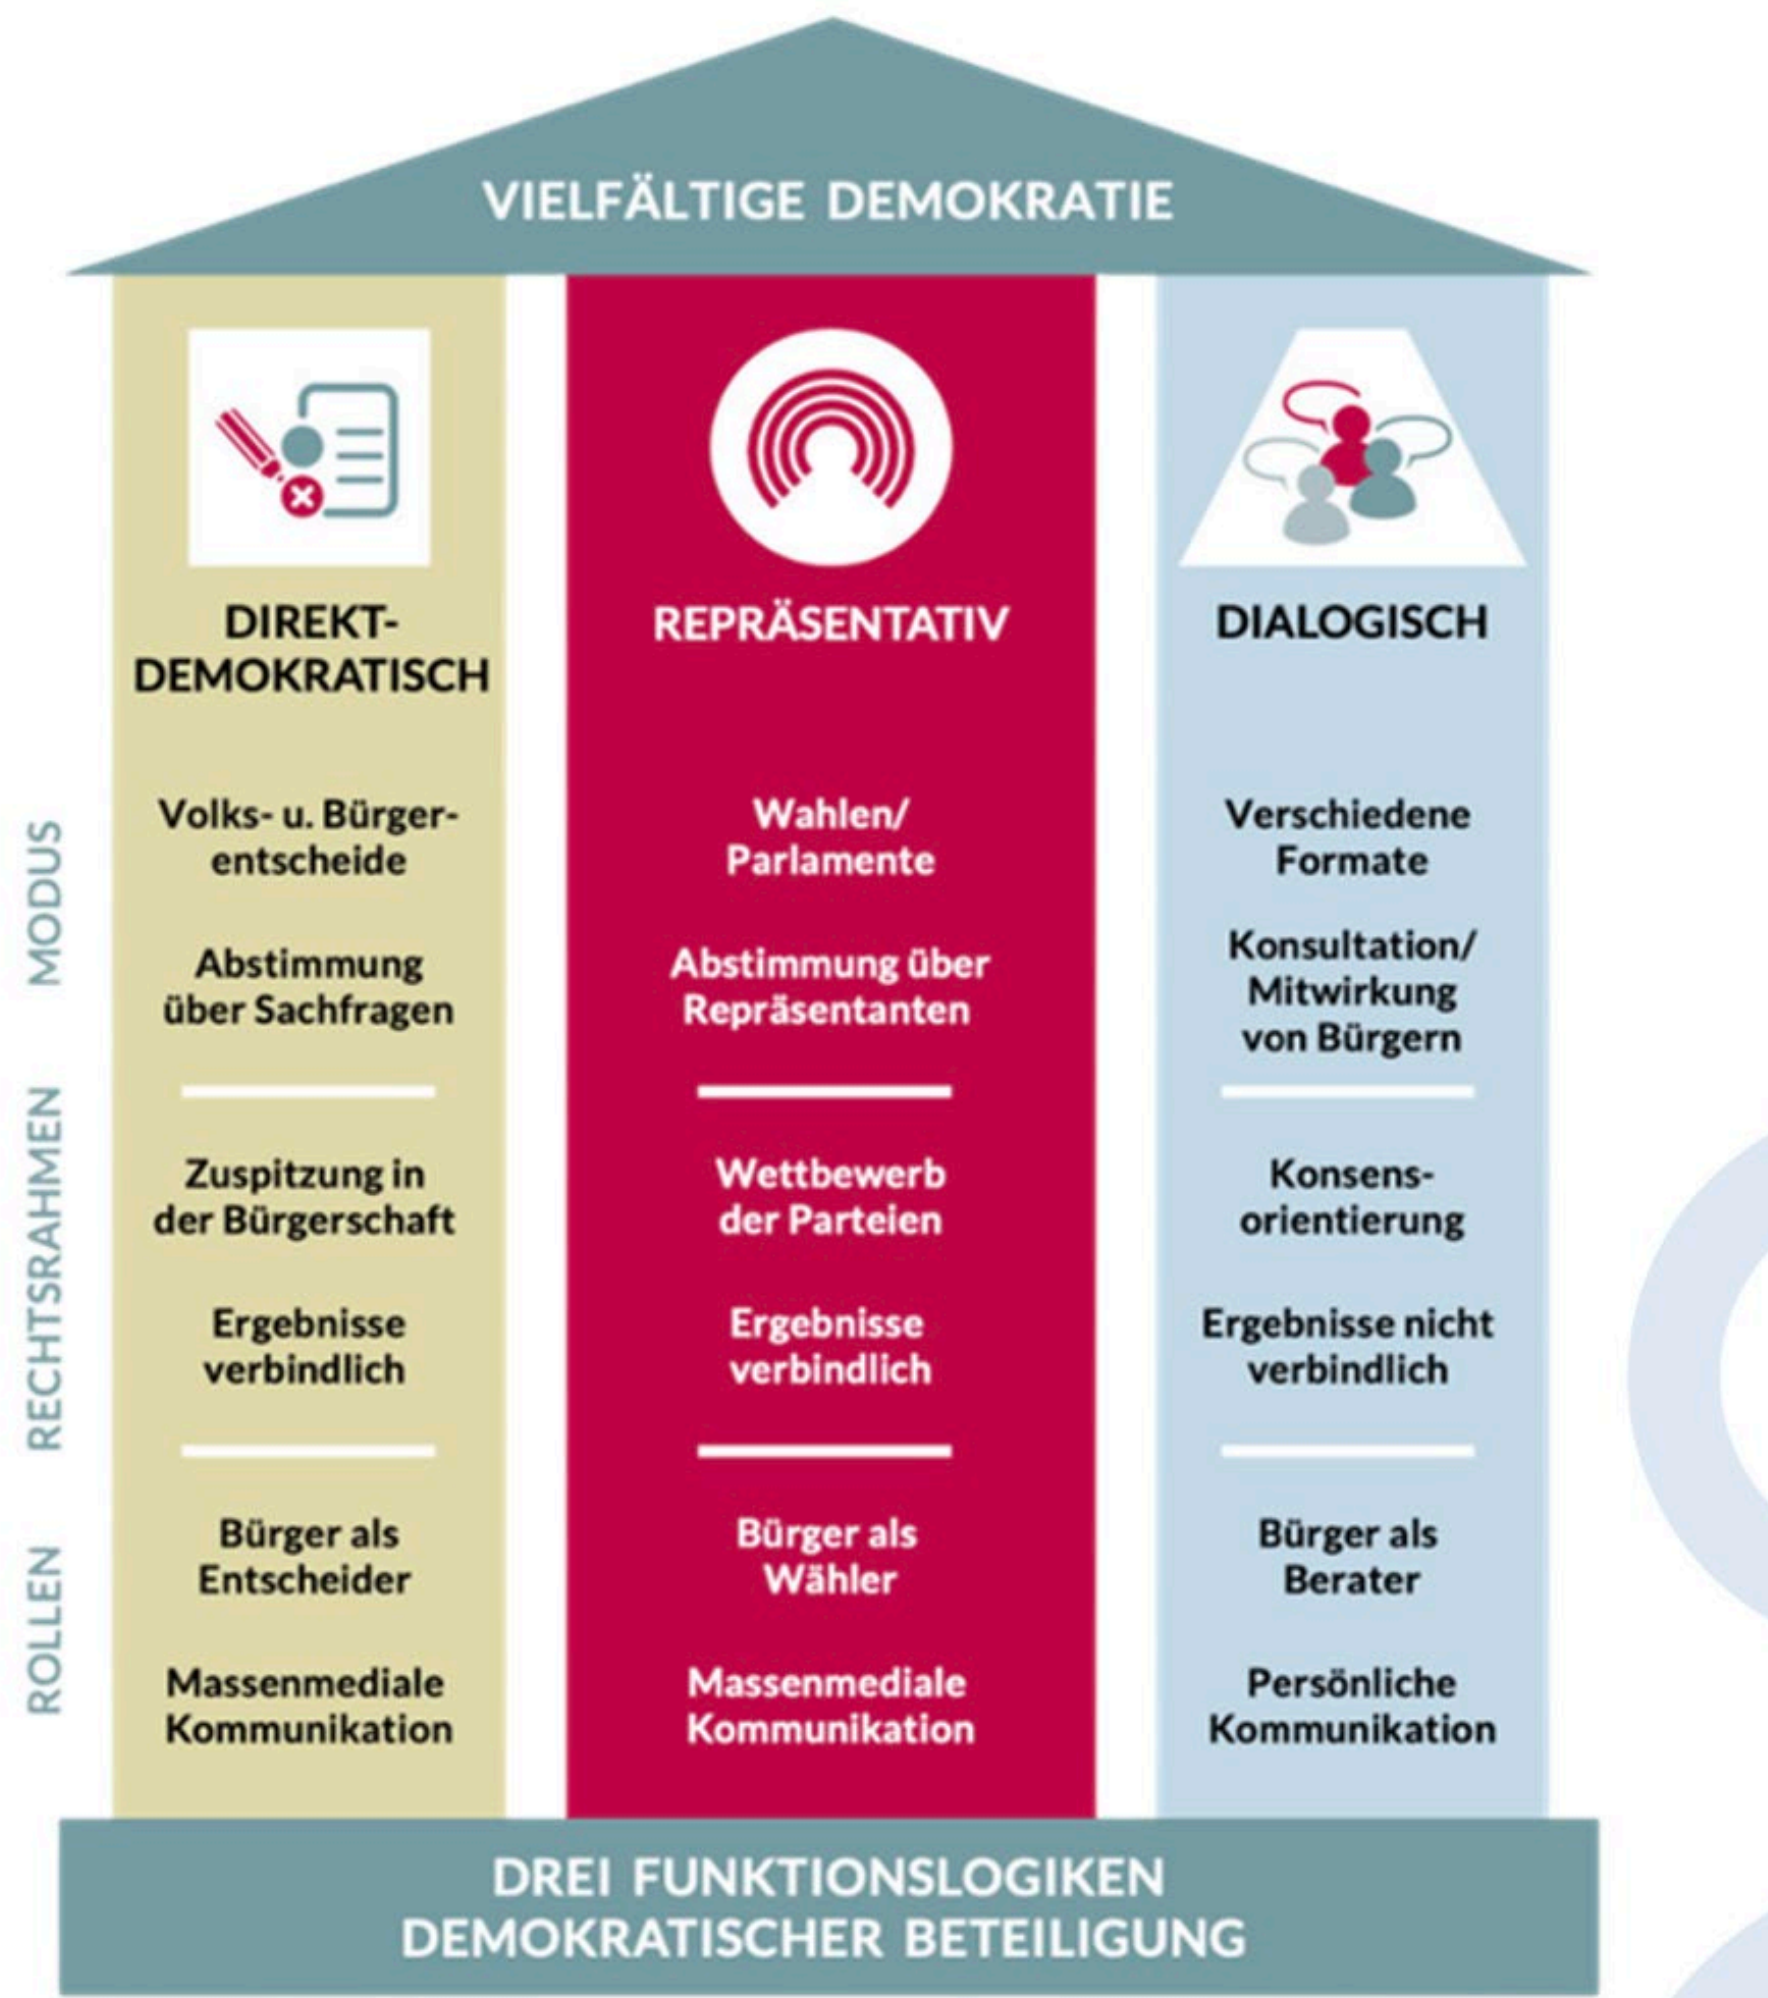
VIELFÄLTIGE DEMOKRATIE

| | DIREKT-DEMOKRATISCH | REPRÄSENTATIV | DIALOGISCH |
|---|---|---|---|
| MODUS | Volks- u. Bürgerentscheide | Wahlen/ Parlamente | Verschiedene Formate |
| | Abstimmung über Sachfragen | Abstimmung über Repräsentanten | Konsultation/ Mitwirkung von Bürgern |
| RECHTSRAHMEN | Zuspitzung in der Bürgerschaft | Wettbewerb der Parteien | Konsensorientierung |
| | Ergebnisse verbindlich | Ergebnisse verbindlich | Ergebnisse nicht verbindlich |
| ROLLEN | Bürger als Entscheider | Bürger als Wähler | Bürger als Berater |
| | Massenmediale Kommunikation | Massenmediale Kommunikation | Persönliche Kommunikation |

DREI FUNKTIONSLOGIKEN DEMOKRATISCHER BETEILIGUNG